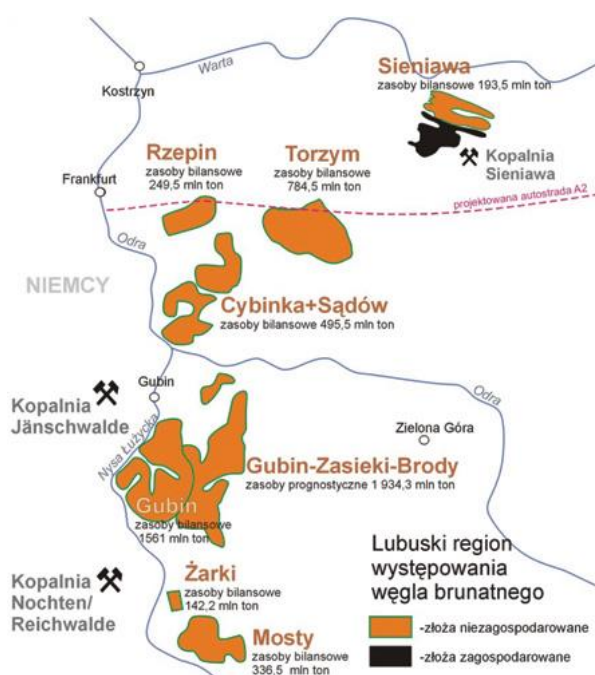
Warta
Kostrzyn
Sieniawa
zasoby bilansowe 193,5 mln ton
Kopalnia Sieniawa
Rzepin
zasoby bilansowe 249,5 mln ton
Torzym
zasoby bilansowe 784,5 mln ton
Frankfurt
projektowana autostrada A2
Odra
NIEMCY
Cybinka+Sądów
zasoby bilansowe 495,5 mln ton
Gubin
Kopalnia Jänschwalde
Odra
Zielona Góra
Nysa Łużycka
Gubin-Zasieki-Brody
zasoby prognostyczne 1 934,3 mln ton
Gubin
zasoby bilansowe 1561 mln ton
Lubuski region występowania węgla brunatnego
Kopalnia Nochten/ Reichwalde
Żarki
zasoby bilansowe 142,2 mln ton
Mosty
zasoby bilansowe 336,5 mln ton
-złoża niezagospodarowane
-złoża zagospodarowane